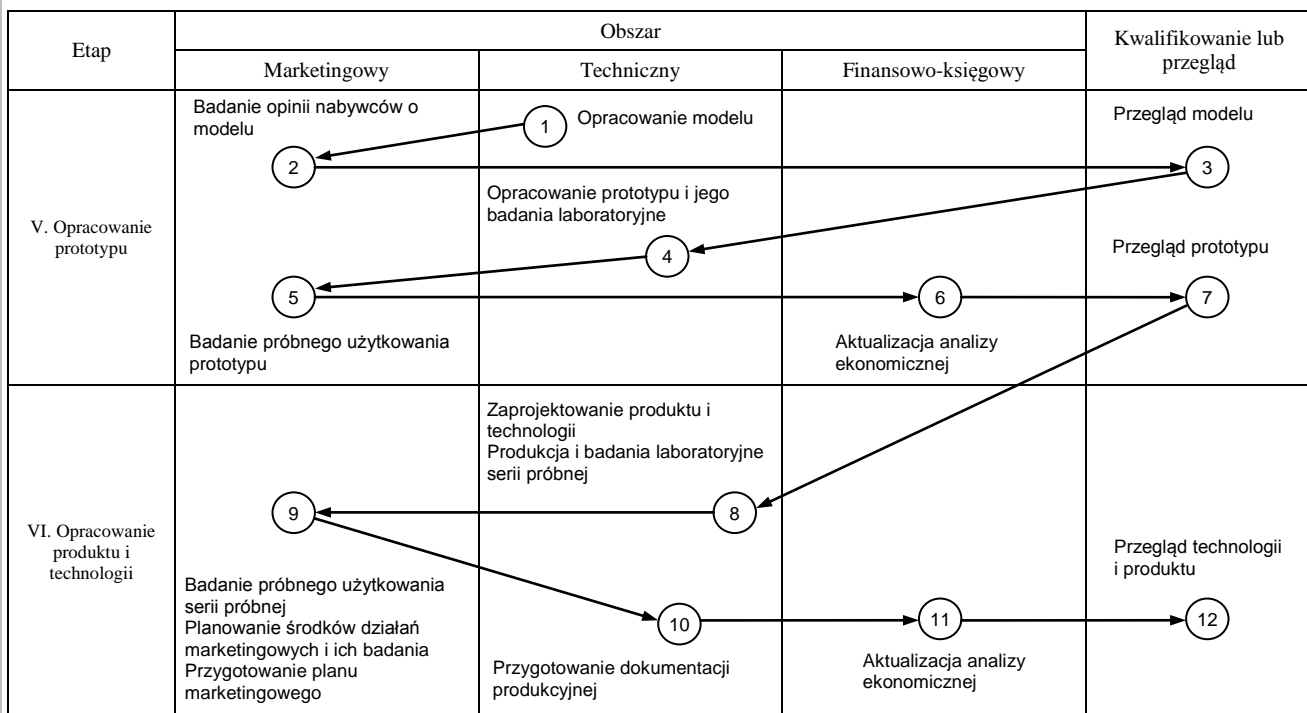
| Etap | Obszar | | | Kwalifikowanie lub przegląd |
|---|---|---|---|---|
| | Marketingowy | Techniczny | Finansowo-księgowy | |
| V. Opracowanie prototypu | Badanie opinii nabywców o modelu 2 | 1 Opracowanie modelu | | Przegląd modelu 3 |
| | | Opracowanie prototypu i jego badania laboratoryjne 4 | | Przegląd prototypu |
| | 5 Badanie próbnego użytkowania prototypu | | 6 Aktualizacja analizy ekonomicznej | 7 |
| VI. Opracowanie produktu i technologii | 9 | Zaprojektowanie produktu i technologii Produkcja i badania laboratoryjne serii próbnej 8 | | Przegląd technologii i produktu |
| | Badanie próbnego użytkowania serii próbnej Planowanie środków działań marketingowych i ich badania Przygotowanie planu marketingowego | 10 Przygotowanie dokumentacji produkcyjnej | 11 Aktualizacja analizy ekonomicznej | 12 |